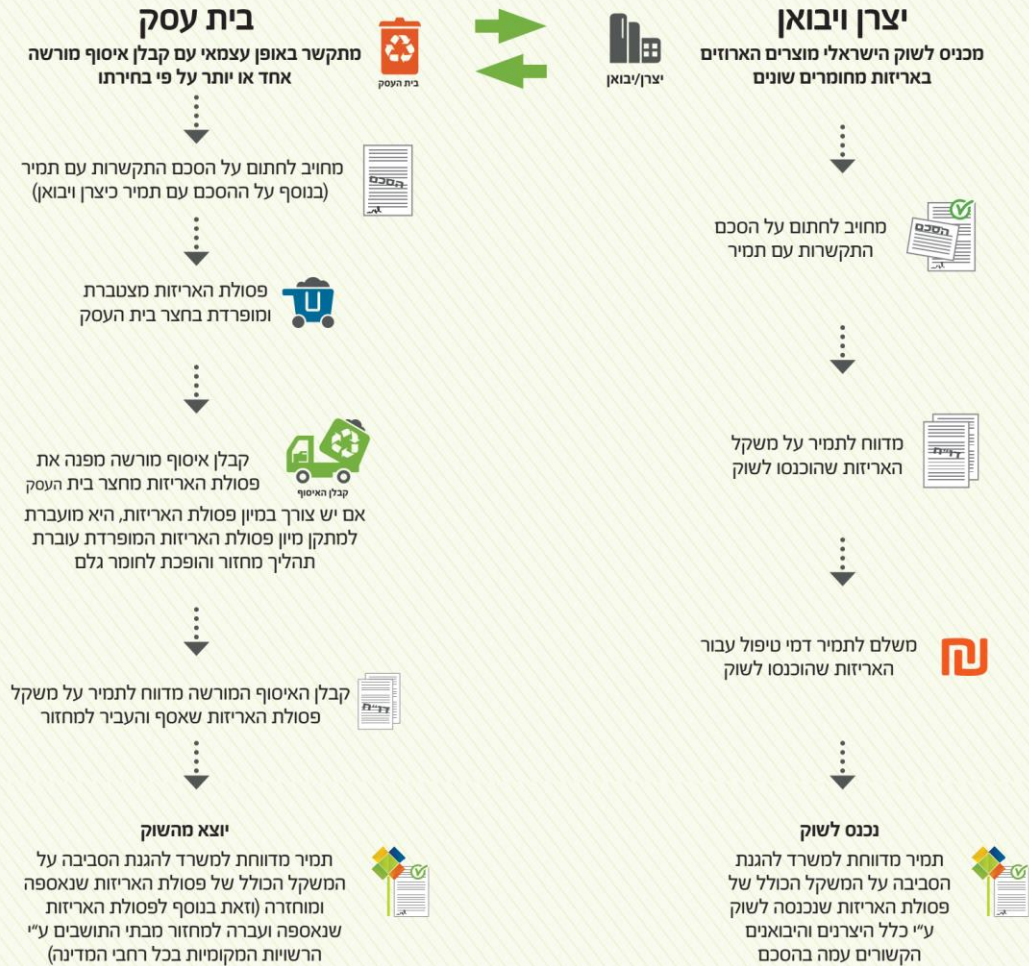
יצרן ויבואן
מכניס לשוק הישראלי מוצרים הארוזים באריזות מחומרים שונים

יצרן/יבואן

בית העסק

בית עסק
מתקשר באופן עצמאי עם קבלן איסוף מורשה אחד או יותר על פי בחירתו

מחויב לחתום על הסכם התקשרות עם תמיר (בנוסף על ההסכם עם תמיר כיצרן ויבואן)

הסכם

מחויב לחתום על הסכם התקשרות עם תמיר

הסכם

פסולת האריזות מצטברת ומופרדת בחצר בית העסק

קבלן איסוף מורשה מפנה את פסולת האריזות מחצר בית העסק

קבלן האיסוף

אם יש צורך במיון פסולת האריזות, היא מועברת למתקן מיון פסולת האריזות המופרדת עוברת תהליך מחזור והופכת לחומר גלם

מדווח לתמיר על משקל האריזות שהוכנסו לשוק

דו"ח

משלם לתמיר דמי טיפול עבור האריזות שהוכנסו לשוק

קבלן האיסוף המורשה מדווח לתמיר על משקל פסולת האריזות שאסף והעביר למחזור

דו"ח

יוצא מהשוק
תמיר מדווחת למשרד להגנת הסביבה על המשקל הכולל של פסולת האריזות שנאספה ומוחזרה (וזאת בנוסף לפסולת האריזות שנאספה ועברה למחזור מבתי התושבים ע"י הרשויות המקומיות בכל רחבי המדינה)

נכנס לשוק
תמיר מדווחת למשרד להגנת הסביבה על המשקל הכולל של פסולת האריזות שנכנסה לשוק ע"י כלל היצרנים והיבואנים הקשורים עמה בהסכם